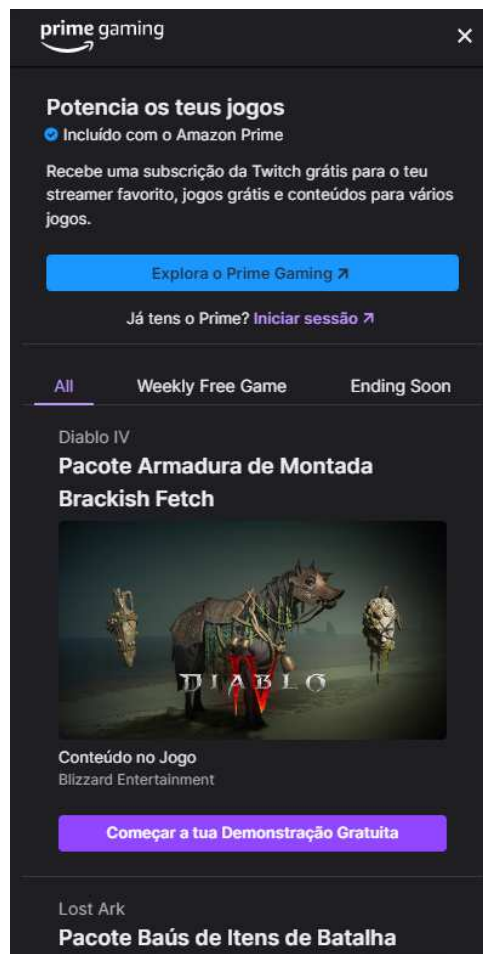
prime gaming

×

Potencia os teus jogos

Incluído com o Amazon Prime

Recebe uma subscrição da Twitch grátis para o teu streamer favorito, jogos grátis e conteúdos para vários jogos.

Explora o Prime Gaming ↗

Já tens o Prime? Iniciar sessão ↗

All

Weekly Free Game

Ending Soon

Diablo IV

Pacote Armadura de Montada Brackish Fetch

DIABLO IV

Conteúdo no Jogo

Blizzard Entertainment

Começar a tua Demonstração Gratuita

Lost Ark

Pacote Baús de Itens de Batalha